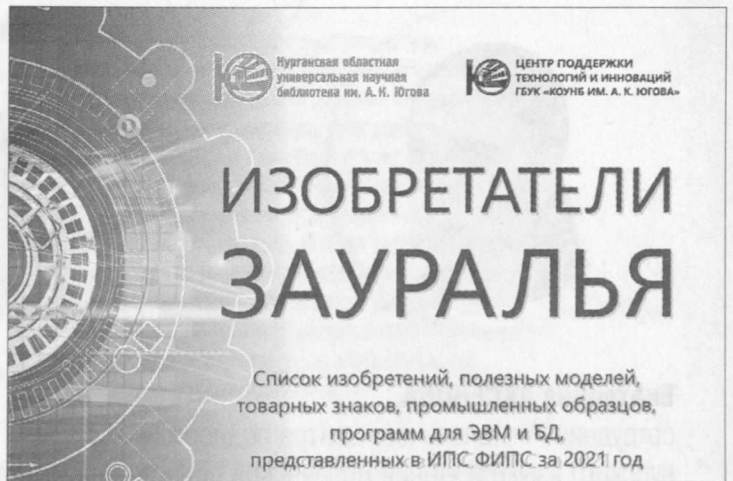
Курганская областная универсальная научная библиотека им. А. К. Югова

ЦЕНТР ПОДДЕРЖКИ ТЕХНОЛОГИЙ И ИННОВАЦИЙ ГБУК «КОУНБ ИМ. А. К. ЮГОВА»

ИЗОБРЕТАТЕЛИ ЗАУРАЛЬЯ

Список изобретений, полезных моделей, товарных знаков, промышленных образцов, программ для ЭВМ и БД, представленных в ИПС ФИПС за 2021 год